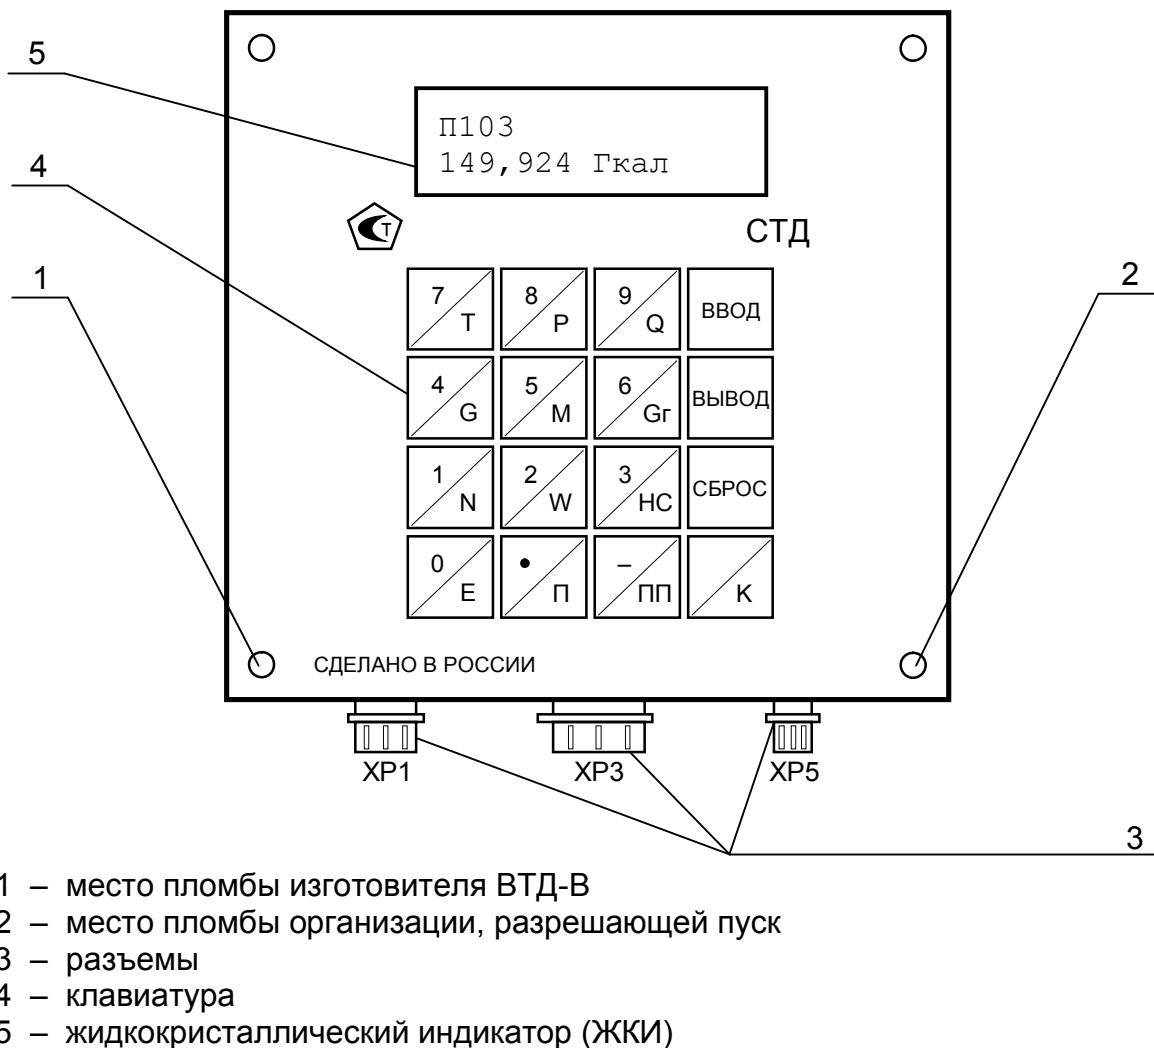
5

4

1

2

П103
149,924 Гкал

СТД

| 7 T | 8 P | 9 Q | ВВОД |
|---|---|---|---|
| 4 G | 5 M | 6 Gr | ВЫВОД |
| 1 N | 2 W | 3 HC | СБРОС |
| 0 E | • П | – ПП | K |

СДЕЛАНО В РОССИИ

XP1 XP3 XP5

3

1 – место пломбы изготовителя ВТД-В
2 – место пломбы организации, разрешающей пуск
3 – разъемы
4 – клавиатура
5 – жидкокристаллический индикатор (ЖКИ)